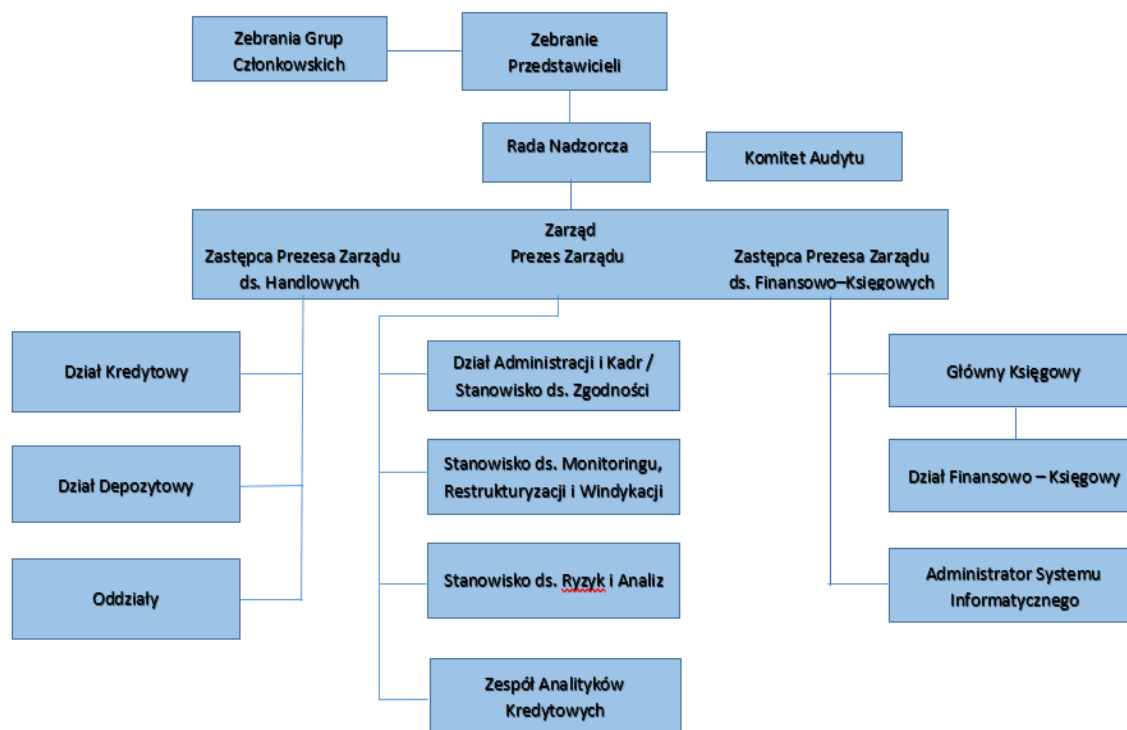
Zebrania Grup Członkowskich

Zebranie Przedstawicieli

Rada Nadzorcza

Komitet Audytu

Zarząd

Zastępca Prezesa Zarządu ds. Handlowych

Prezes Zarządu

Zastępca Prezesa Zarządu ds. Finansowo–Księgowych

Dział Kredytowy

Dział Depozytowy

Oddziały

Dział Administracji i Kadr / Stanowisko ds. Zgodności

Stanowisko ds. Monitoringu, Restrukturyzacji i Windykacji

Stanowisko ds. Ryzyk i Analiz

Zespół Analityków Kredytowych

Główny Księgowy

Dział Finansowo – Księgowy

Administrator Systemu Informatycznego